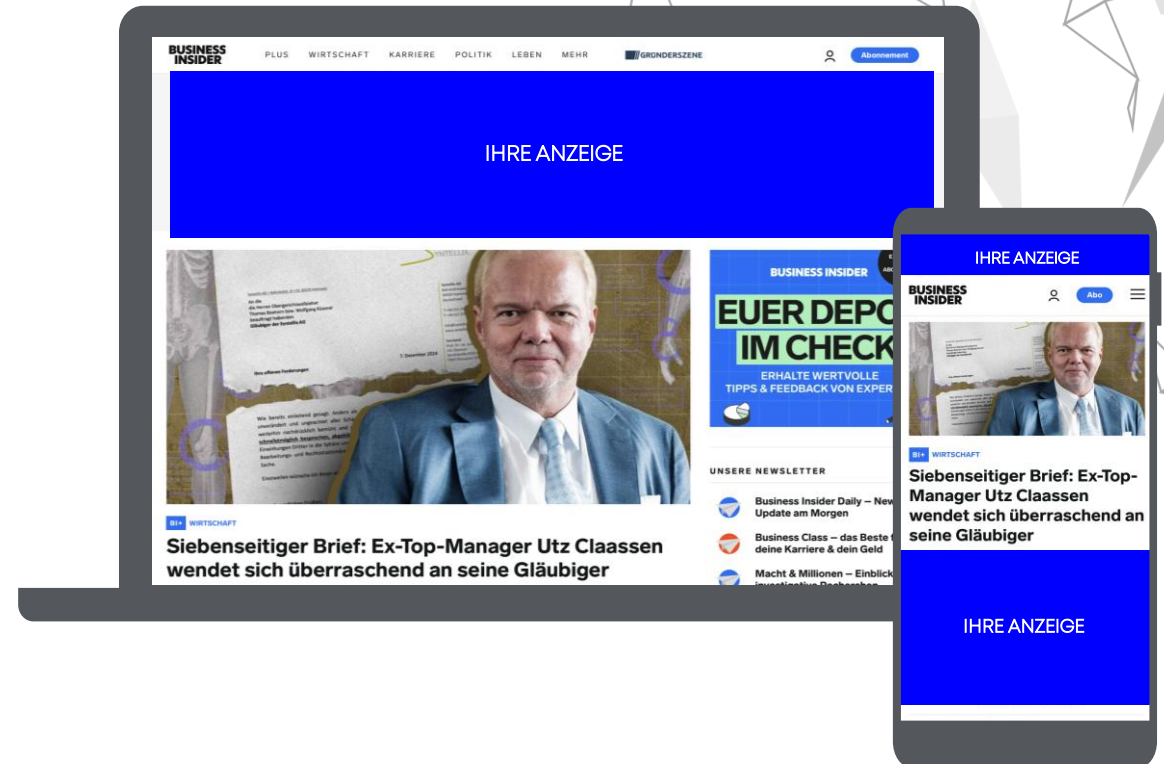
BUSINESS INSIDER PLUS WIRTSCHAFT KARRIERE POLITIK LEBEN MEHR GRÜNDERSZENE Abonnement

IHRE ANZEIGE

BI+ WIRTSCHAFT

Siebenseitiger Brief: Ex-Top-Manager Utz Claassen wendet sich überraschend an seine Gläubiger

BUSINESS INSIDER

EUER DEPO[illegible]
IM CHECK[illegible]
ERHALTE WERTVOLLE TIPPS & FEEDBACK VON EXPER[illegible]

UNSERE NEWSLETTER

Business Insider Daily – New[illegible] Update am Morgen

Business Class – das Beste f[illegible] deine Karriere & dein Geld

Macht & Millionen – Einblick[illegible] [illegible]

IHRE ANZEIGE

BUSINESS INSIDER Abo

BI+ WIRTSCHAFT

Siebenseitiger Brief: Ex-Top-Manager Utz Claassen wendet sich überraschend an seine Gläubiger

IHRE ANZEIGE